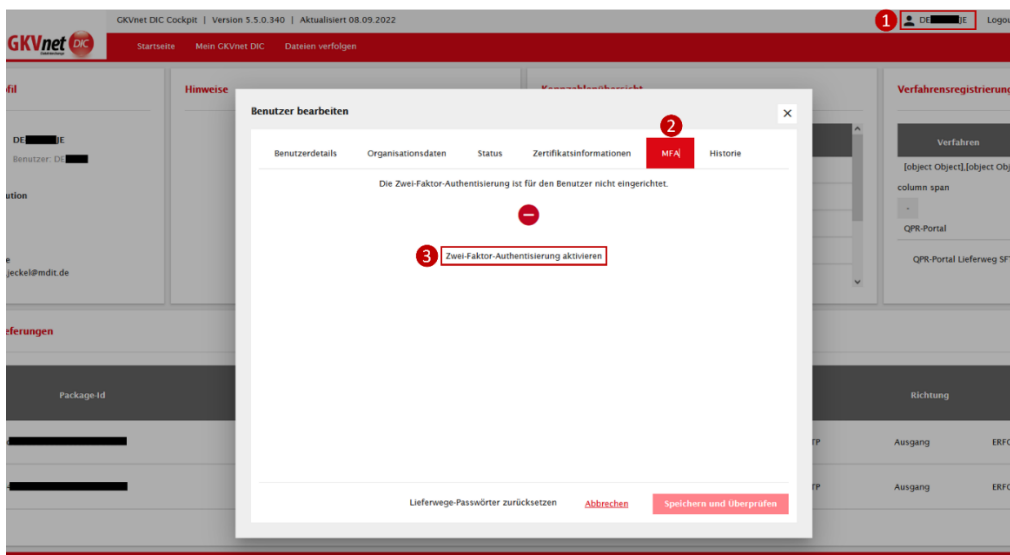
GKVnet DIC Cockpit | Version 5.5.0.340 | Aktualisiert 08.09.2022

1 DE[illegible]E Logou

GKVnet DIC

Startseite Mein GKVnet DIC Dateien verfolgen

ofil

DE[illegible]E
Benutzer: DE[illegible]

ution

e
.jeckel@mdit.de

Hinweise

Verfahrensregistrierung

Verfahren

[object Object],[object Obj

column span

-

QPR-Portal

QPR-Portal Lieferweg SFT

eferungen

Package-Id

Richtung

TP Ausgang ERF

TP Ausgang ERF

Benutzer bearbeiten

×

2

Benutzerdetails Organisationsdaten Status Zertifikatsinformationen MFA Historie

Die Zwei-Faktor-Authentisierung ist für den Benutzer nicht eingerichtet.

3 Zwei-Faktor-Authentisierung aktivieren

Lieferwege-Passwörter zurücksetzen Abbrechen Speichern und Überprüfen